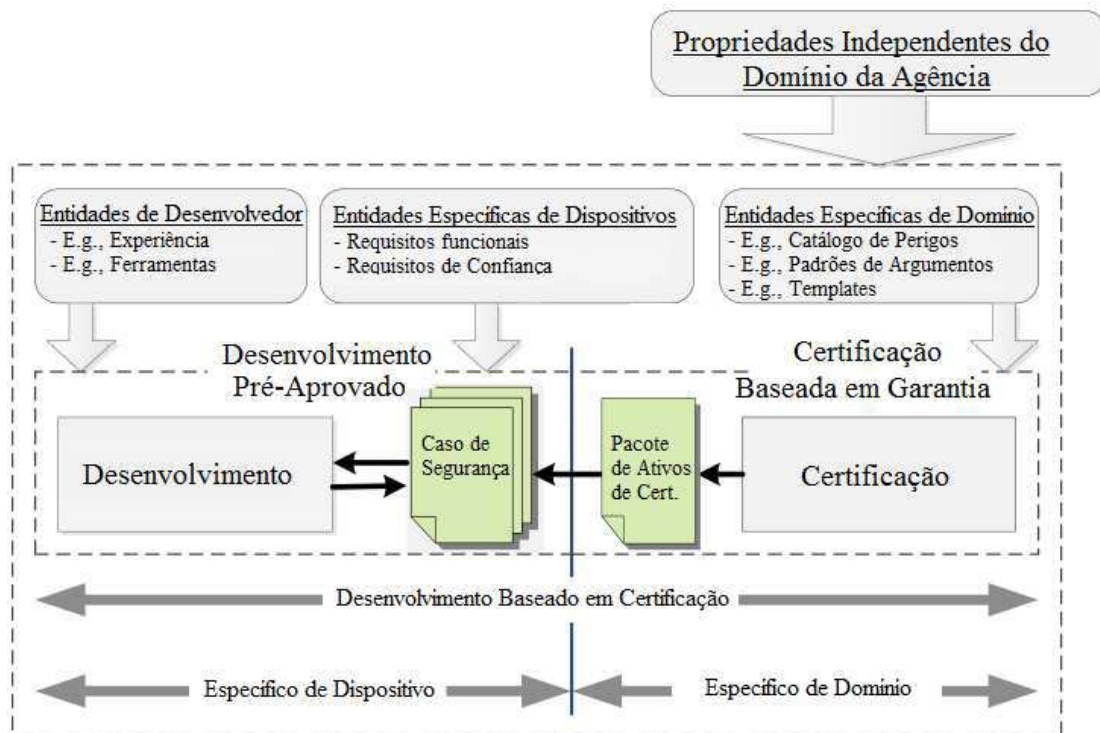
Propriedades Independentes do Domínio da Agência

Entidades de Desenvolvedor
- E.g., Experiência
- E.g., Ferramentas

Entidades Específicas de Dispositivos
- Requisitos funcionais
- Requisitos de Confiança

Entidades Específicas de Dominio
- E.g., Catálogo de Perigos
- E.g., Padrões de Argumentos
- E.g., Templates

Desenvolvimento Pré-Aprovado

Certificação Baseada em Garantia

Desenvolvimento

Caso de Segurança

Pacote de Ativos de Cert.

Certificação

Desenvolvimento Baseado em Certificação

Específico de Dispositivo

Específico de Dominio